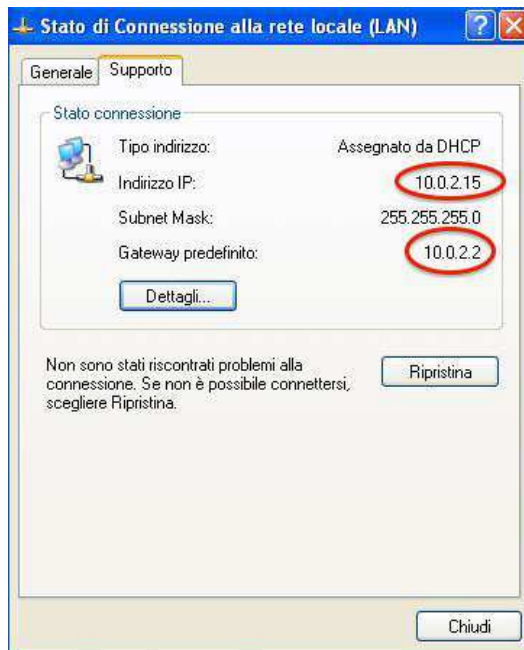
Stato di Connessione alla rete locale (LAN)

Generale | Supporto

Stato connessione

Tipo indirizzo: Assegnato da DHCP

Indirizzo IP: 10.0.2.15

Subnet Mask: 255.255.255.0

Gateway predefinito: 10.0.2.2

Dettagli...

Non sono stati riscontrati problemi alla connessione. Se non è possibile connettersi, scegliere Ripristina.

Ripristina

Chiudi